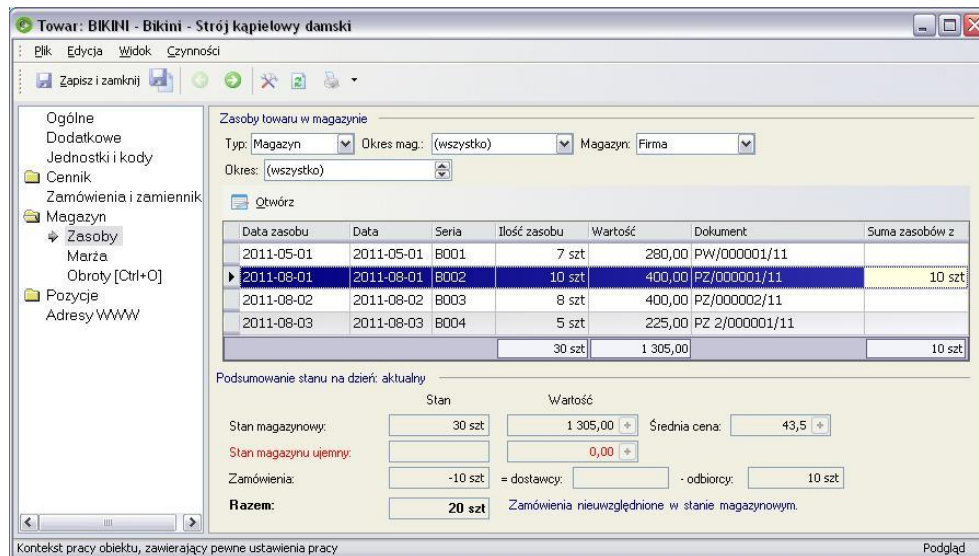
Towar: BIKINI - Bikini - Strój kąpielowy damski

Plik Edycja Widok Czynności

Zapisz i zamknij

Ogólne
Dodatkowe
Jednostki i kody
Cennik
Zamówienia i zamiennik
Magazyn
Zasoby
Marża
Obroty [Ctrl+O]
Pozycje
Adresy WWW

Zasoby towaru w magazynie

Typ: Magazyn Okres mag.: (wszystko) Magazyn: Firma

Okres: (wszystko)

Otwórz

| Data zasobu | Data | Seria | Ilość zasobu | Wartość | Dokument | Suma zasobów z |
|---|---|---|---|---|---|---|
| 2011-05-01 | 2011-05-01 | B001 | 7 szt | 280,00 | PW/000001/11 | |
| 2011-08-01 | 2011-08-01 | B002 | 10 szt | 400,00 | PZ/000001/11 | 10 szt |
| 2011-08-02 | 2011-08-02 | B003 | 8 szt | 400,00 | PZ/000002/11 | |
| 2011-08-03 | 2011-08-03 | B004 | 5 szt | 225,00 | PZ 2/000001/11 | |
| | | | 30 szt | 1 305,00 | | 10 szt |

Podsumowanie stanu na dzień: aktualny

Stan Wartość

Stan magazynowy: 30 szt 1 305,00 Średnia cena: 43,5

Stan magazynu ujemny: 0,00

Zamówienia: -10 szt = dostawcy: - odbiorcy: 10 szt

Razem: 20 szt Zamówienia nieuwzględnione w stanie magazynowym.

Kontekst pracy obiektu, zawierający pewne ustawienia pracy

Podgląd